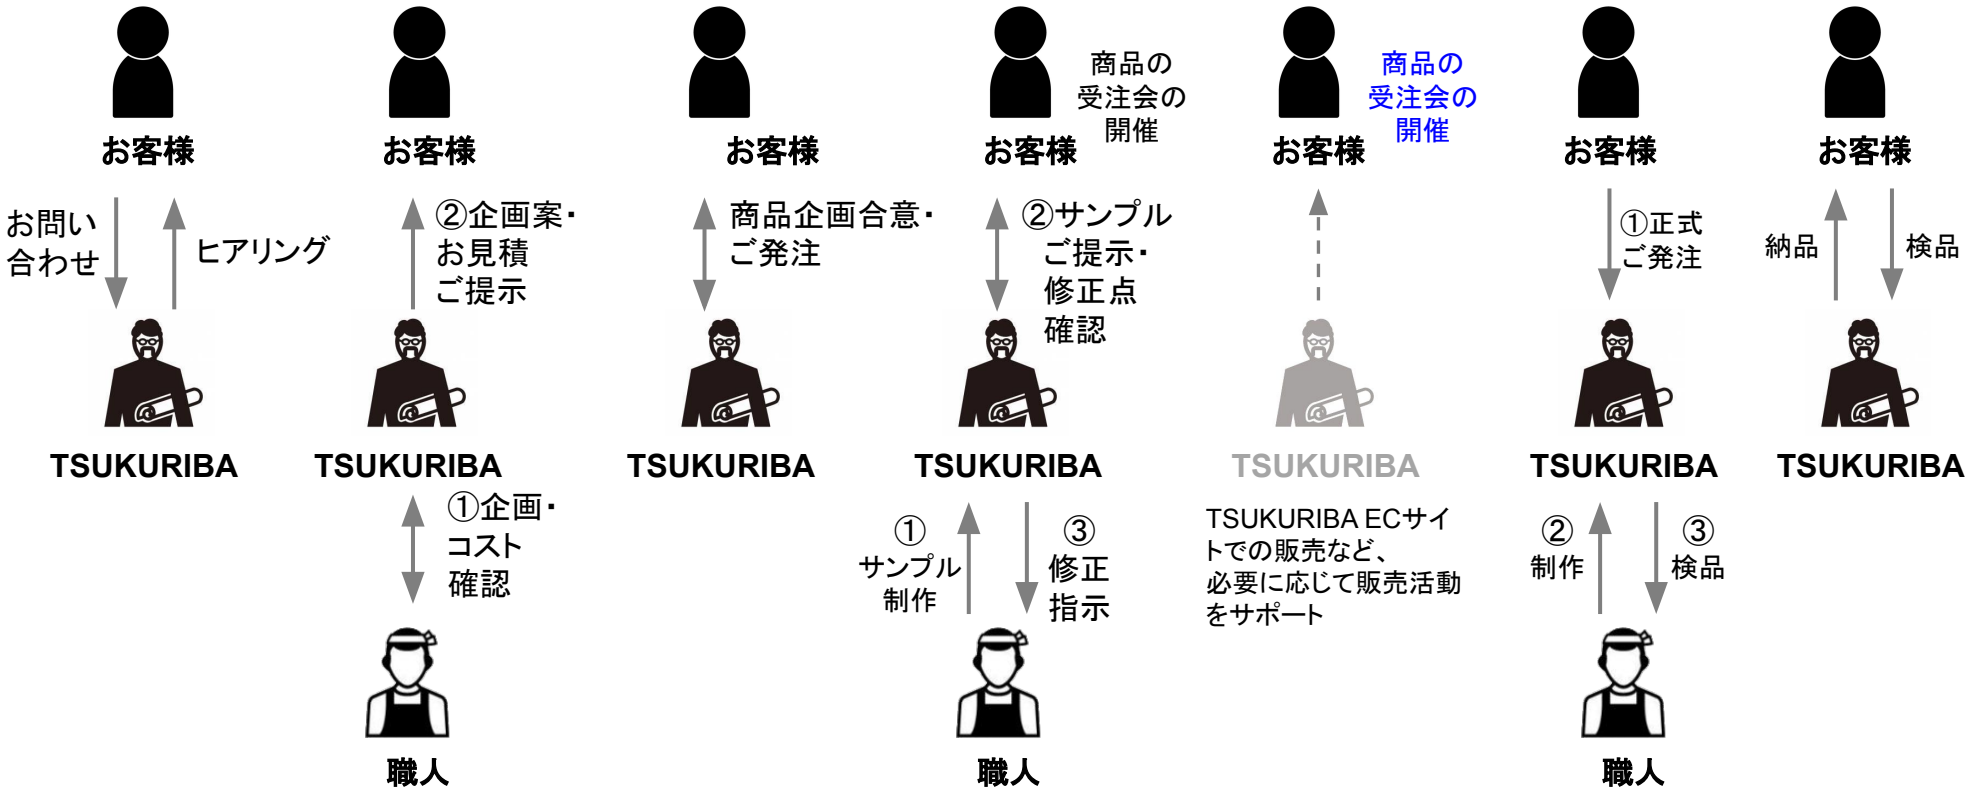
お客様

お問い合わせ

ヒアリング

TSUKURIBA

お客様

②企画案・お見積ご提示

TSUKURIBA

①企画・コスト確認

職人

お客様

商品企画合意・ご発注

TSUKURIBA

商品の受注会の開催

お客様

②サンプルご提示・修正点確認

TSUKURIBA

①サンプル制作

③修正指示

職人

お客様

商品の受注会の開催

TSUKURIBA

TSUKURIBA ECサイトでの販売など、必要に応じて販売活動をサポート

お客様

①正式ご発注

TSUKURIBA

②制作

③検品

職人

お客様

納品

検品

TSUKURIBA